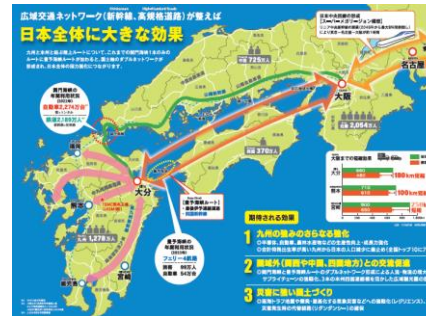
広域交通ネットワーク（新幹線、高規格道路）が整えば
日本全体に大きな効果

大阪
大分
名古屋
福岡
熊本
宮崎

期待される効果
1 九州の強みのさらなる強化
2 圏域外（関西や中国、四国地方）との交流促進
3 災害に強い国土づくり
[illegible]